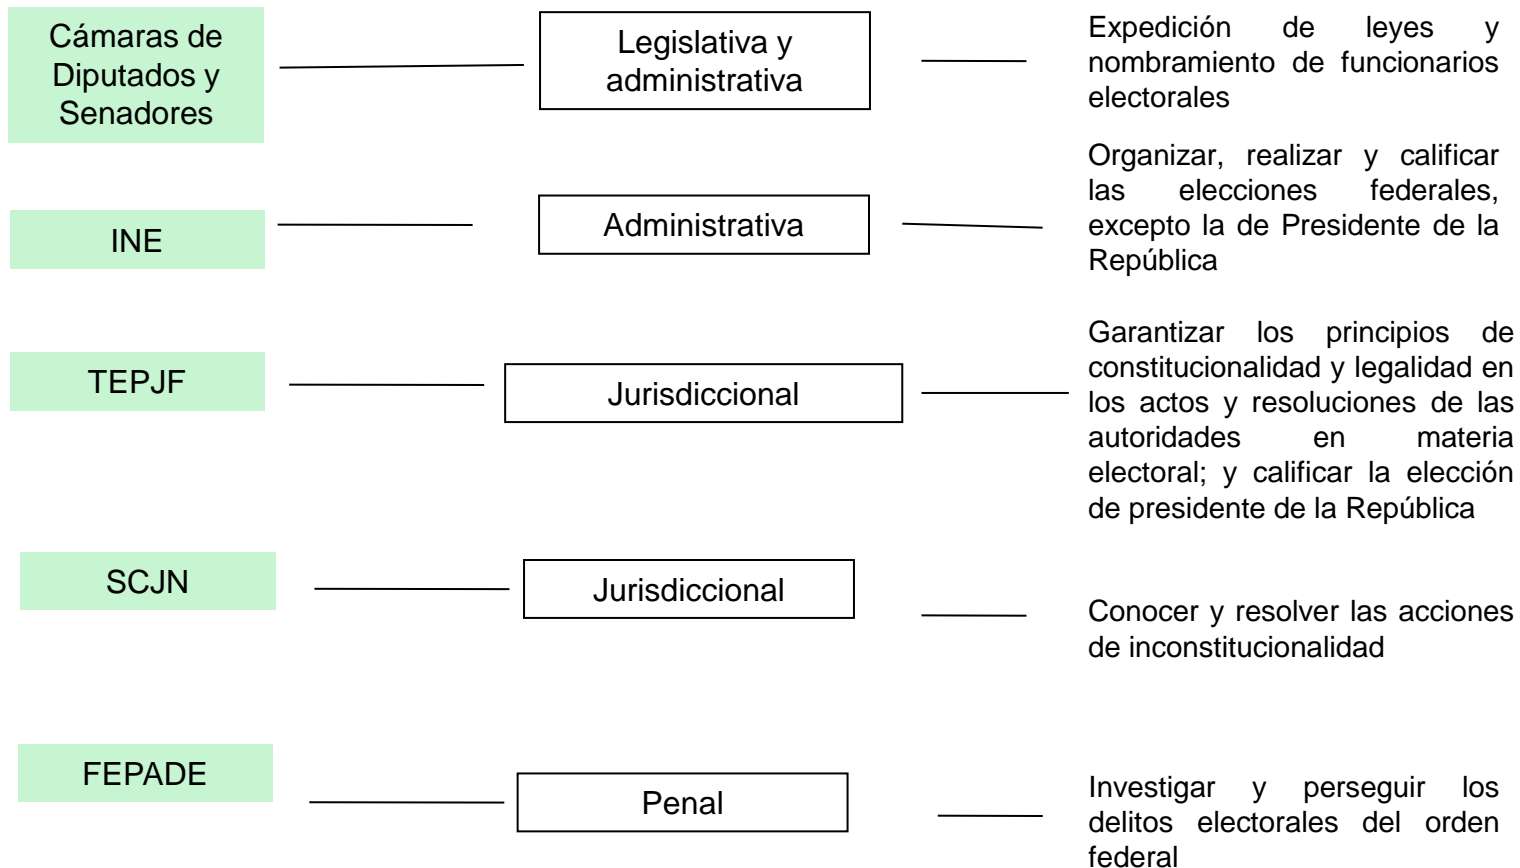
Cámaras de Diputados y Senadores

Legislativa y administrativa

Expedición de leyes y nombramiento de funcionarios electorales

INE

Administrativa

Organizar, realizar y calificar las elecciones federales, excepto la de Presidente de la República

TEPJF

Jurisdiccional

Garantizar los principios de constitucionalidad y legalidad en los actos y resoluciones de las autoridades en materia electoral; y calificar la elección de presidente de la República

SCJN

Jurisdiccional

Conocer y resolver las acciones de inconstitucionalidad

FEPADE

Penal

Investigar y perseguir los delitos electorales del orden federal